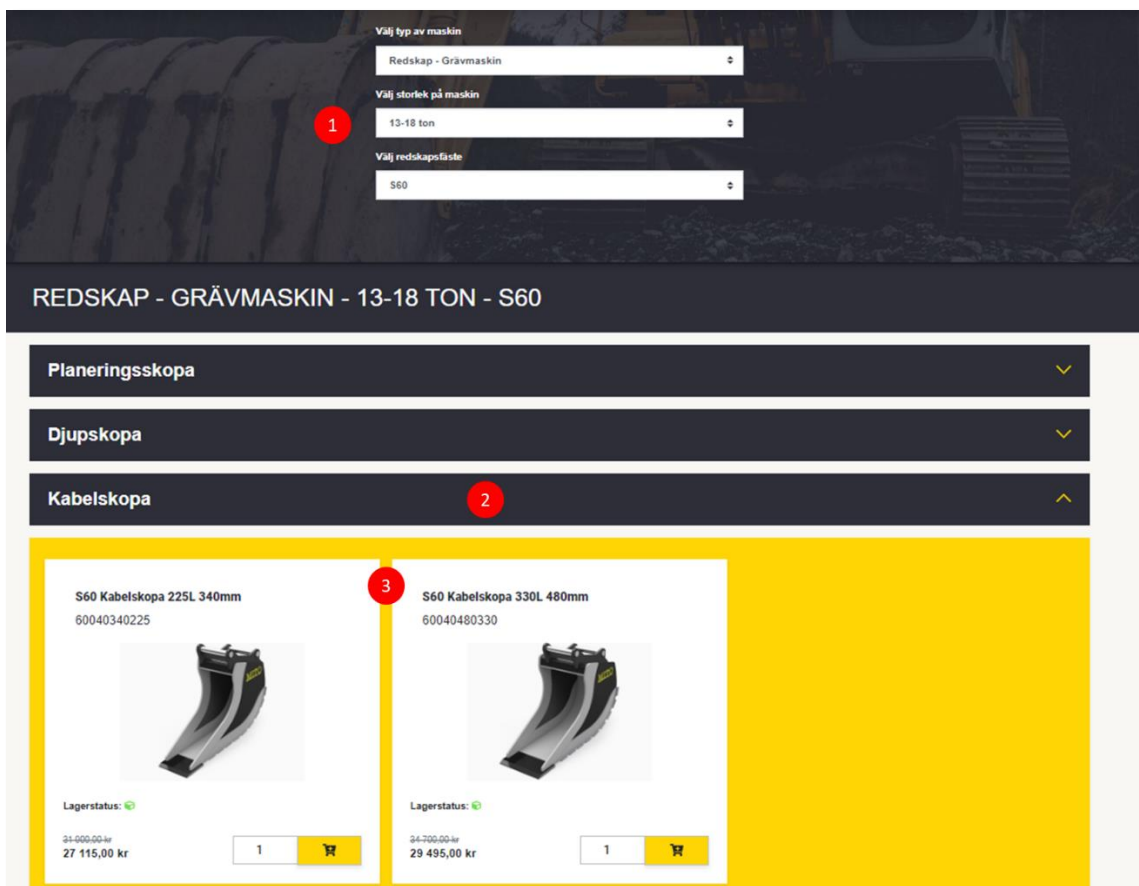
Välj typ av maskin

Redskap - Grävmaskin

Välj storlek på maskin

1

13-18 ton

Välj redskapsfäste

S60

REDSKAP - GRÄVMASKIN - 13-18 TON - S60

Planeringsskopa

Djupskopa

Kabelskopa

2

3

S60 Kabelskopa 225L 340mm
60040340225

Lagerstatus:

31 000,00 kr
27 115,00 kr

1

S60 Kabelskopa 330L 480mm
60040480330

Lagerstatus:

34 700,00 kr
29 495,00 kr

1